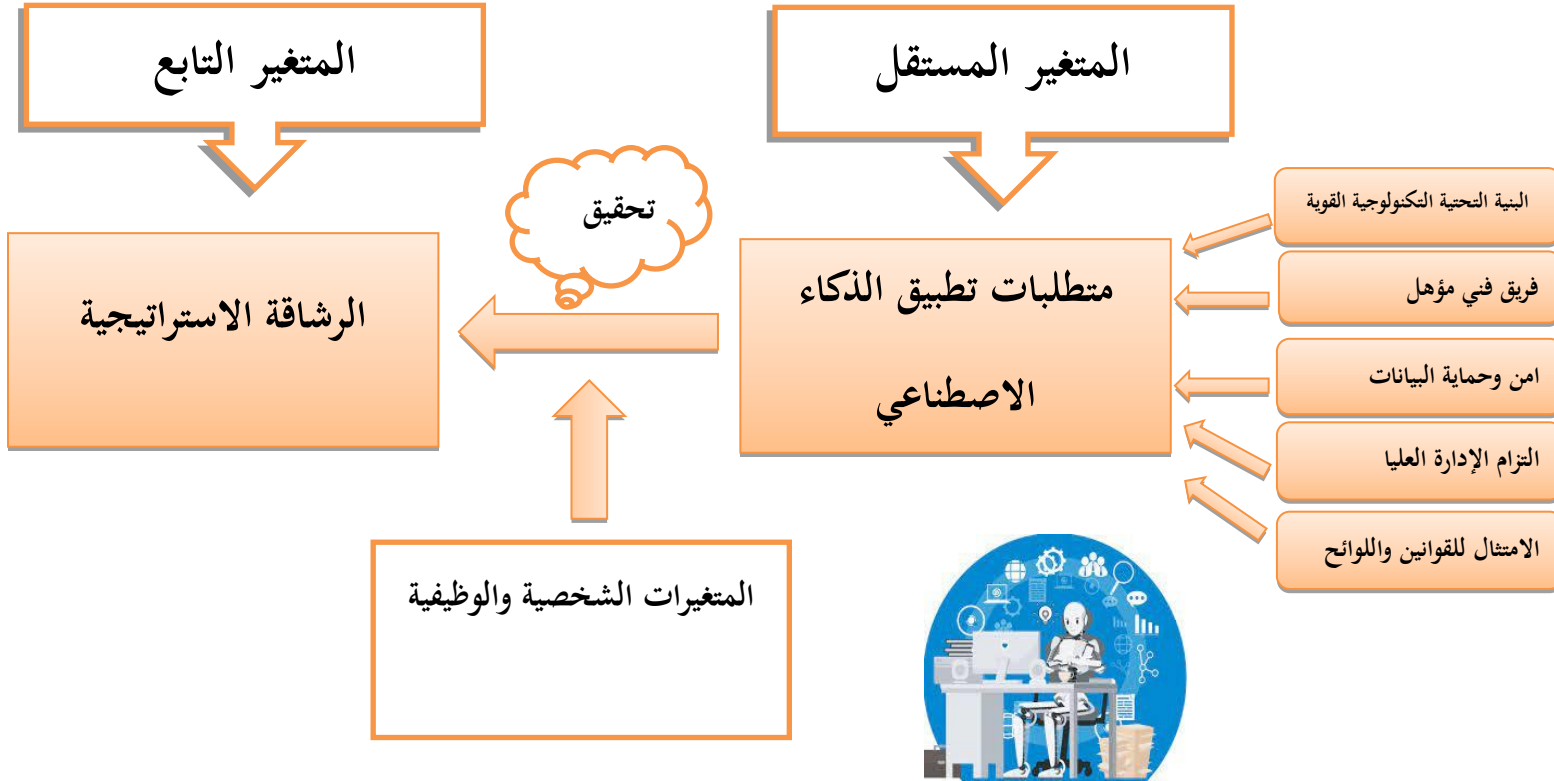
المتغير المستقل

المتغير التابع

البنية التحتية التكنولوجية القوية

فريق فني مؤهل

امن وحماية البيانات

التزام الإدارة العليا

الامتثال للقوانين واللوائح

متطلبات تطبيق الذكاء الاصطناعي

تحقيق

الرشاقة الاستراتيجية

المتغيرات الشخصية والوظيفية